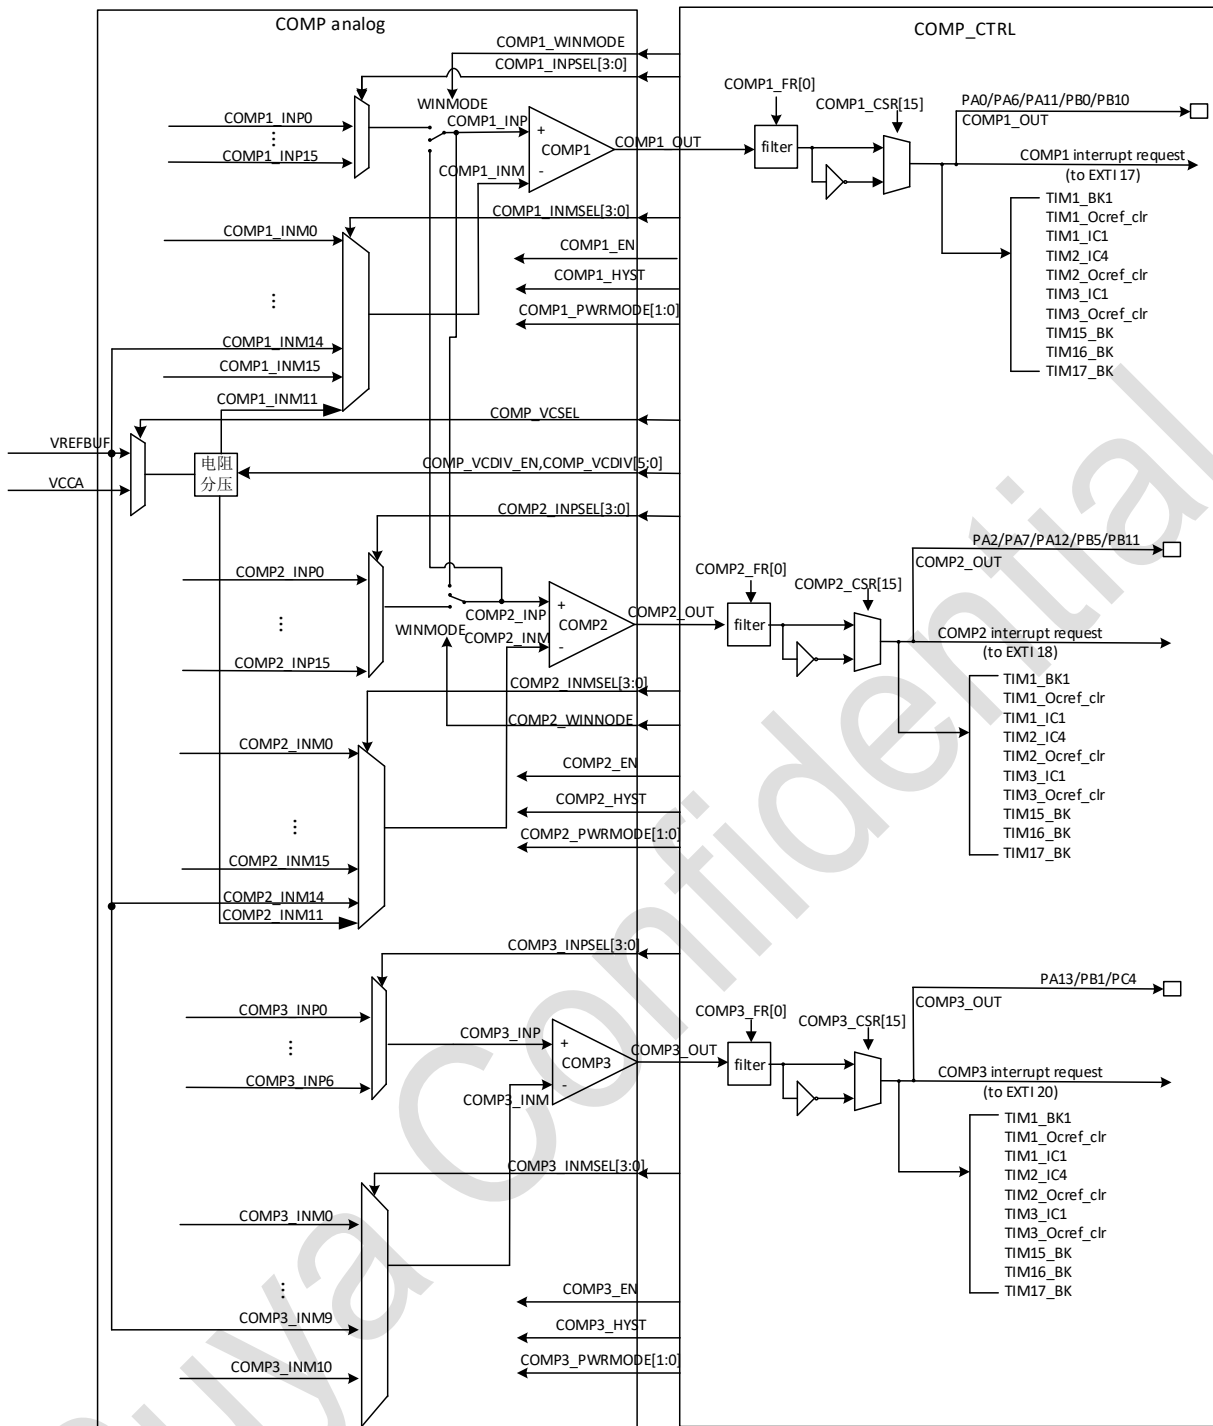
COMP analog

COMP_CTRL

COMP1_WINMODE
COMP1_INPSEL[3:0]
COMP1_FR[0]
COMP1_CSR[15]
PA0/PA6/PA11/PB0/PB10
COMP1_OUT
WINMODE
COMP1_INP0
⋮
COMP1_INP15
COMP1_INP
+
COMP1
-
COMP1_INM
COMP1_OUT
filter
COMP1 interrupt request
(to EXTI 17)
COMP1_INMSEL[3:0]
COMP1_INM0
COMP1_EN
COMP1_HYST
⋮
COMP1_PWRMODE[1:0]
TIM1_BK1
TIM1_Ocref_clr
TIM1_IC1
TIM2_IC4
TIM2_Ocref_clr
TIM3_IC1
TIM3_Ocref_clr
TIM15_BK
TIM16_BK
TIM17_BK
COMP1_INM14
COMP1_INM15
COMP1_INM11
COMP_VCSEL
VREFBUF
VCCA
电阻
分压
COMP_VCDIV_EN,COMP_VCDIV[5:0]
COMP2_INPSEL[3:0]
PA2/PA7/PA12/PB5/PB11
COMP2_OUT
COMP2_FR[0]
COMP2_CSR[15]
COMP2_INP0
⋮
COMP2_INP15
COMP2_INP
+
COMP2
-
WINMODE
COMP2_INM
COMP2_OUT
filter
COMP2 interrupt request
(to EXTI 18)
COMP2_INMSEL[3:0]
COMP2_WINNODE
COMP2_INM0
TIM1_BK1
TIM1_Ocref_clr
TIM1_IC1
TIM2_IC4
TIM2_Ocref_clr
TIM3_IC1
TIM3_Ocref_clr
TIM15_BK
TIM16_BK
TIM17_BK
COMP2_EN
COMP2_HYST
⋮
COMP2_PWRMODE[1:0]
COMP2_INM15
COMP2_INM14
COMP2_INM11
COMP3_INPSEL[3:0]
PA13/PB1/PC4
COMP3_OUT
COMP3_FR[0]
COMP3_CSR[15]
COMP3_INP0
⋮
COMP3_INP6
COMP3_INP
+
COMP3
-
COMP3_INM
COMP3_OUT
filter
COMP3 interrupt request
(to EXTI 20)
COMP3_INMSEL[3:0]
COMP3_INM0
TIM1_BK1
TIM1_Ocref_clr
TIM1_IC1
TIM2_IC4
TIM2_Ocref_clr
TIM3_IC1
TIM3_Ocref_clr
TIM15_BK
TIM16_BK
TIM17_BK
⋮
COMP3_EN
COMP3_INM9
COMP3_HYST
COMP3_INM10
COMP3_PWRMODE[1:0]

Puya Confidential